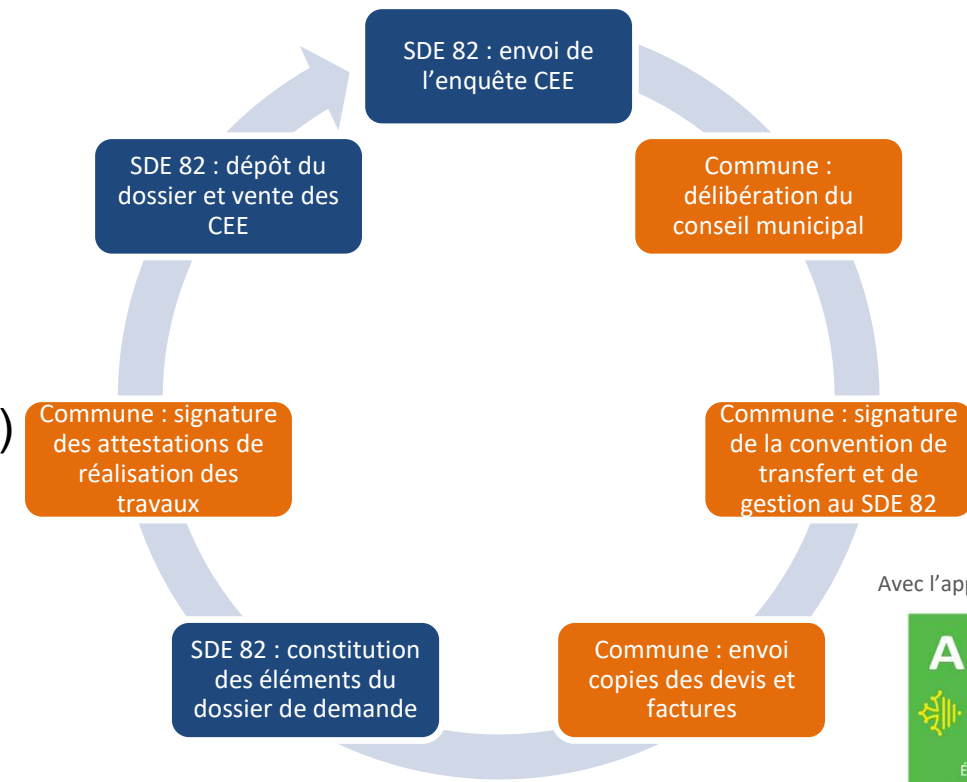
SDE 82 : envoi de l’enquête CEE

Commune : délibération du conseil municipal

Commune : signature de la convention de transfert et de gestion au SDE 82

Commune : envoi copies des devis et factures

SDE 82 : constitution des éléments du dossier de demande

Commune : signature des attestations de réalisation des travaux

SDE 82 : dépôt du dossier et vente des CEE

)

Avec l’app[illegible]

A